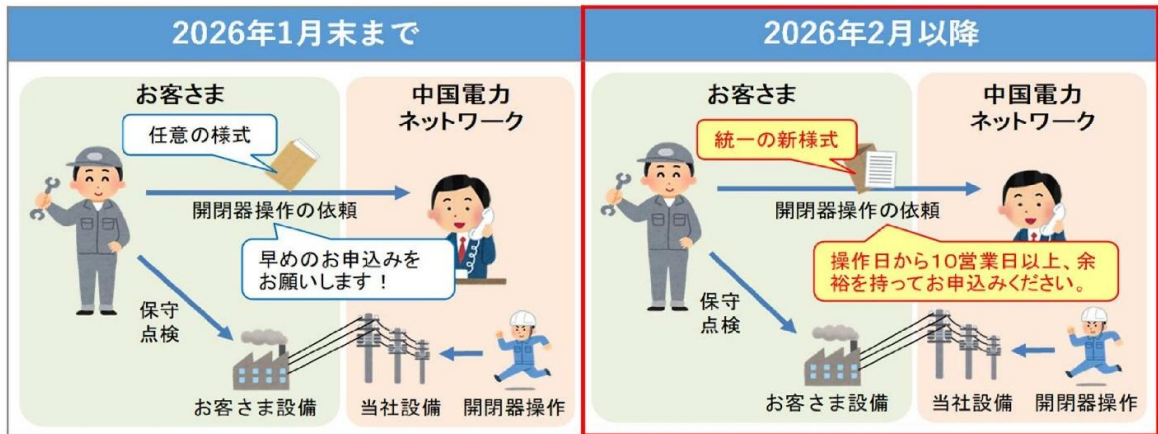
2026年1月末まで

お客さま

中国電力
ネットワーク

任意の様式

開閉器操作の依頼

早めのお申込みを
お願いします！

保守
点検

お客さま設備

当社設備

開閉器操作

2026年2月以降

お客さま

中国電力
ネットワーク

統一の新様式

開閉器操作の依頼

操作日から10営業日以上、余裕を持ってお申込みください。

保守
点検

お客さま設備

当社設備

開閉器操作